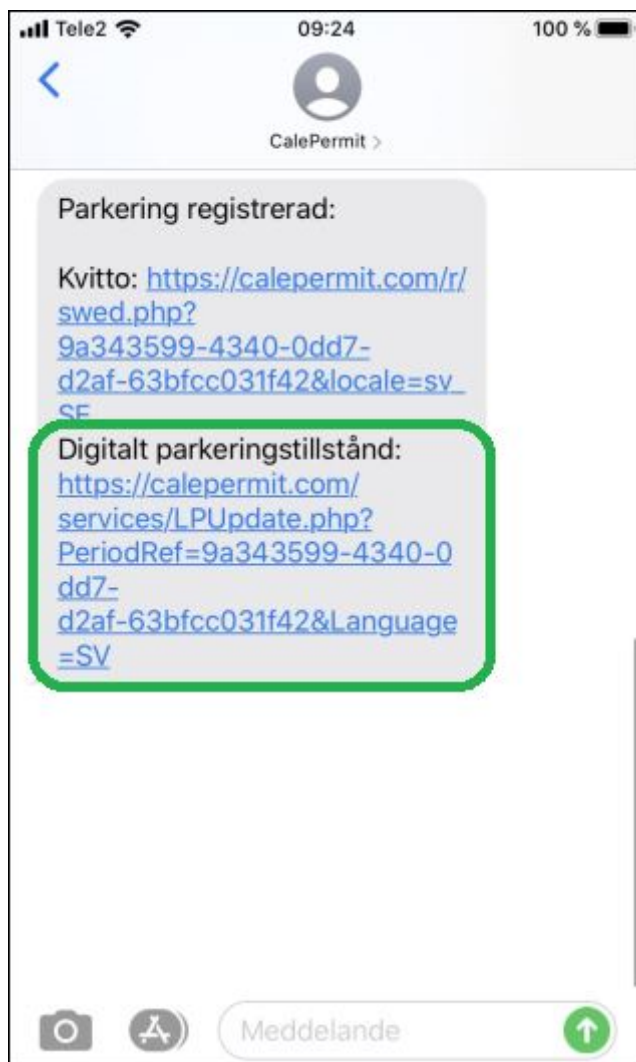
Tele2 09:24 100 %

<

CalePermit >

Parkering registrerad:

Kvitto: https://calepermit.com/r/swed.php?9a343599-4340-0dd7-d2af-63bfcc031f42&locale=sv_SE

Digitalt parkeringstillstånd: https://calepermit.com/services/LPUpdate.php?PeriodRef=9a343599-4340-0dd7-d2af-63bfcc031f42&Language=SV

Meddelande